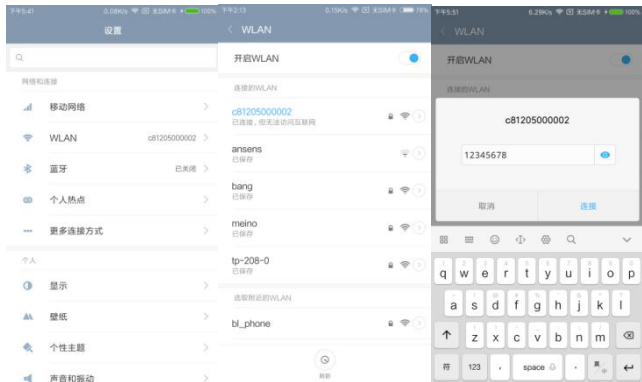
下午5:41 0.08K/s 无SIM卡 100%

设置

网络和连接

移动网络

WLAN c81205000002

蓝牙 已关闭

个人热点

更多连接方式

个人

显示

壁纸

个性主题

声音和振动

下午2:13 0.15K/s 无SIM卡 78%

WLAN

开启WLAN

连接的WLAN

c81205000002
已连接，但无法访问互联网

ansens
已保存

bang
已保存

meino
已保存

tp-208-0
已保存

选取附近的WLAN

bl_phone

刷新

下午5:51 6.29K/s 无SIM卡

WLAN

开启WLAN

连接的WLAN

c81205000002

12345678

取消

连接

q w e r t y u i o p

a s d f g h j k l

z x c v b n m

符 123 , space 。